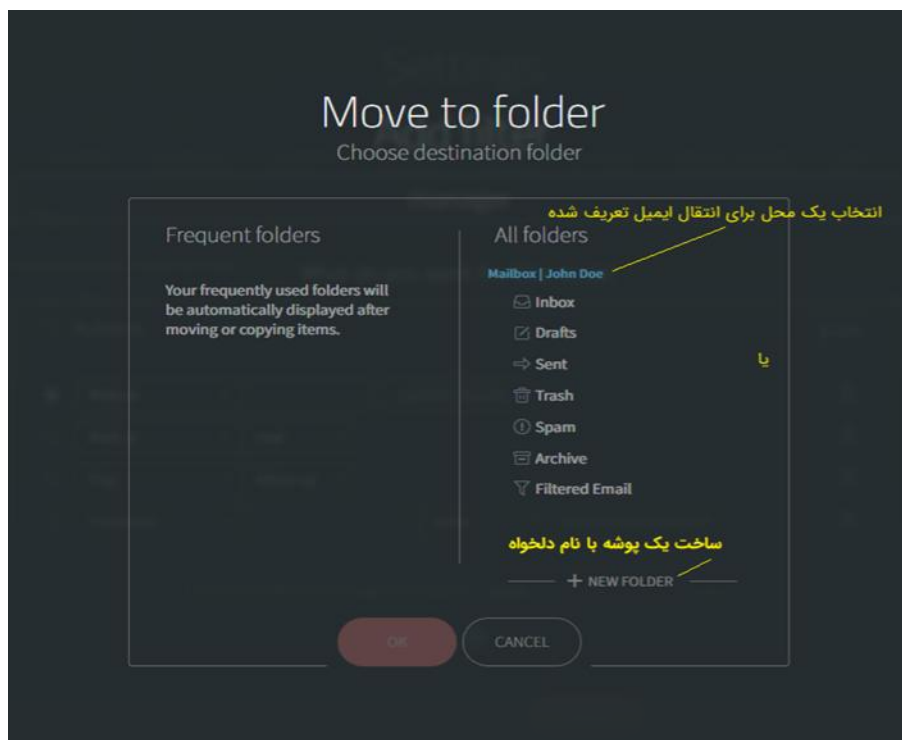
Move to folder
Choose destination folder

Frequent folders

Your frequently used folders will be automatically displayed after moving or copying items.

انتخاب یک محل برای انتقال ایمیل تعریف شده

All folders

Mailbox | John Doe

Inbox
Drafts
Sent
Trash
Spam
Archive
Filtered Email

یا

ساخت یک پوشه با نام دلخواه

+ NEW FOLDER

OK
CANCEL